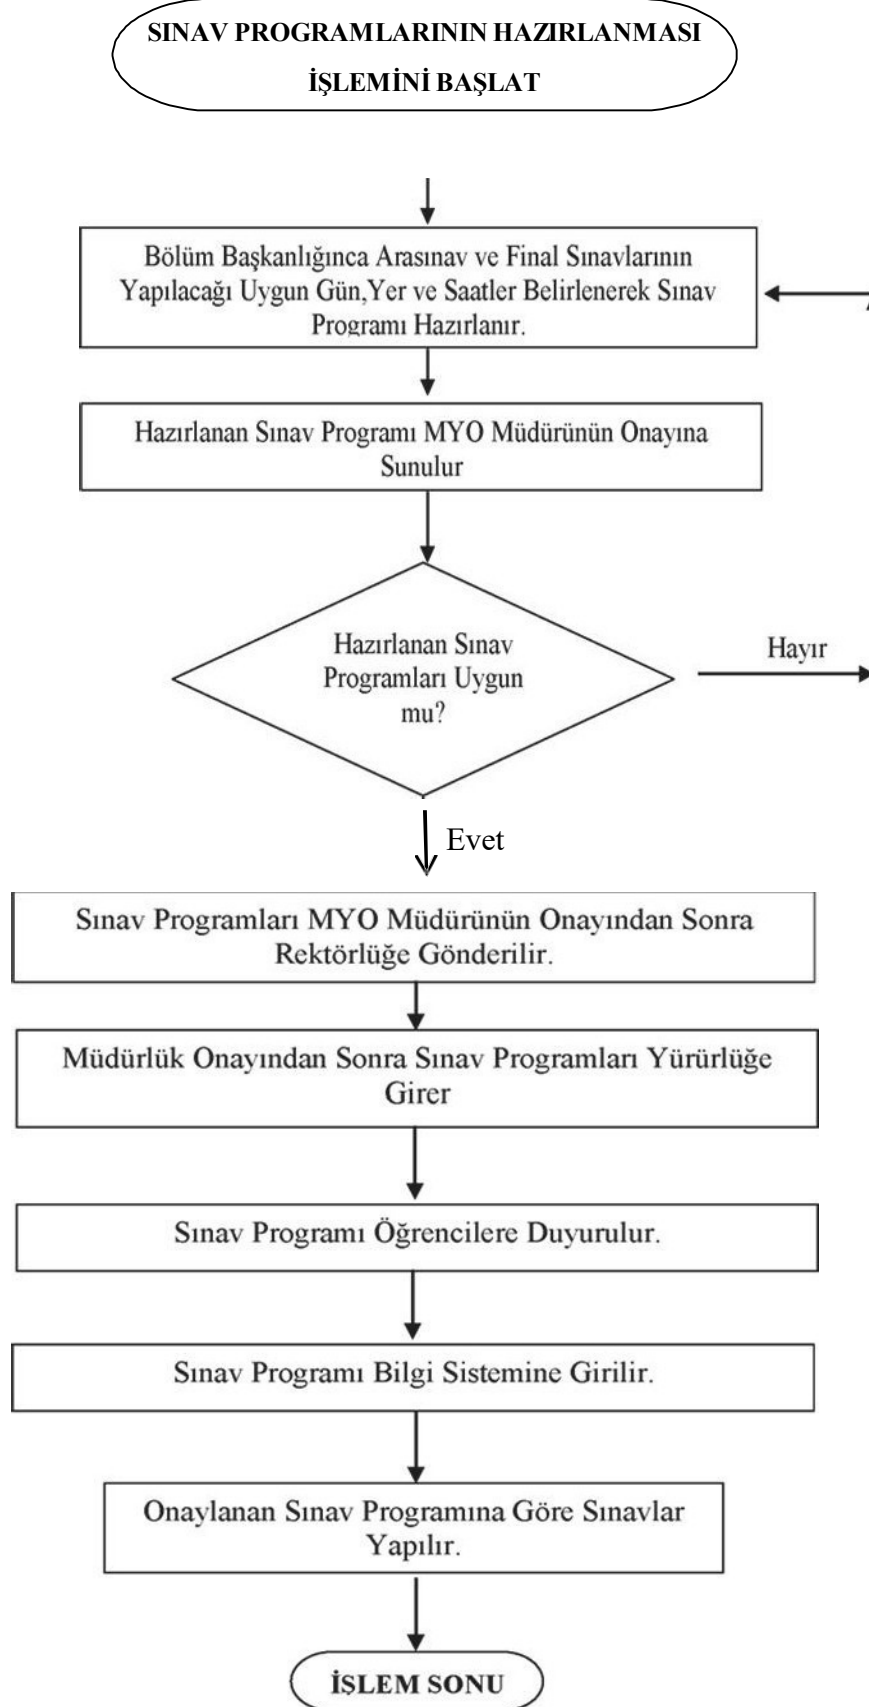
SINAV PROGRAMLARININ HAZIRLANMASI İŞLEMİNİ BAŞLAT

Bölüm Başkanlığınca Arasınav ve Final Sınavlarının Yapılacağı Uygun Gün,Yer ve Saatler Belirlenerek Sınav Programı Hazırlanır.

Hazırlanan Sınav Programı MYO Müdürünün Onayına Sunulur

Hazırlanan Sınav Programları Uygun mu?

Hayır

Evet

Sınav Programları MYO Müdürünün Onayından Sonra Rektörlüğe Gönderilir.

Müdürlük Onayından Sonra Sınav Programları Yürürlüğe Girer

Sınav Programı Öğrencilere Duyurulur.

Sınav Programı Bilgi Sistemine Girilir.

Onaylanan Sınav Programına Göre Sınavlar Yapılır.

İSLEM SONU